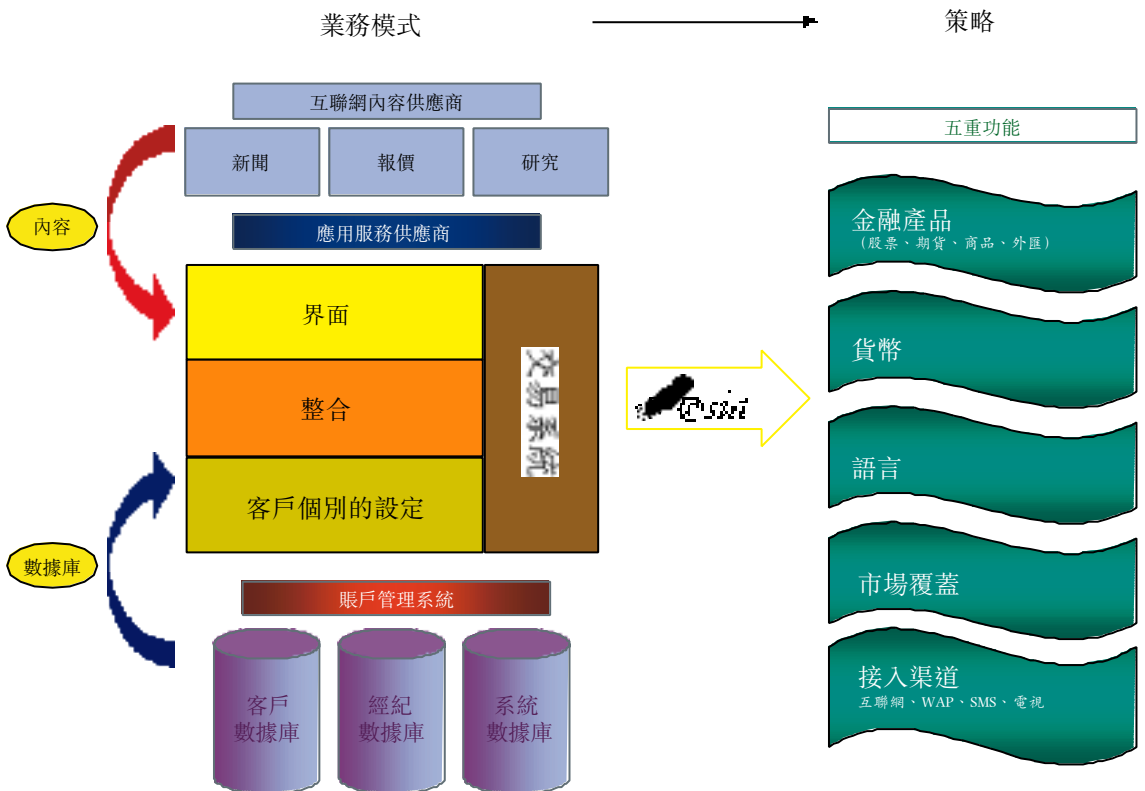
業務模式

策略

互聯網內容供應商

新聞

報價

研究

內容

應用服務供應商

界面

整合

客戶個別的設定

交易系統

數據庫

賬戶管理系統

客戶數據庫

經紀數據庫

系統數據庫

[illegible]

五重功能

金融產品
(股票、期貨、商品、外匯)

貨幣

語言

市場覆蓋

接入渠道
互聯網、WAP、SMS、電視